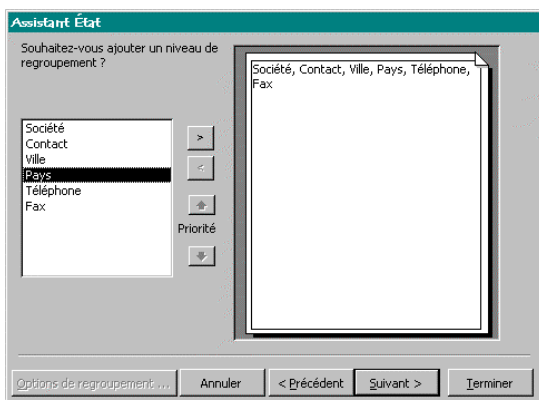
Assistant État

Souhaitez-vous ajouter un niveau de regroupement ?

Société
Contact
Ville
Pays
Téléphone
Fax

>
<
Priorité

Société, Contact, Ville, Pays, Téléphone, Fax

Options de regroupement ...
Annuler
< Précédent
Suivant >
Terminer